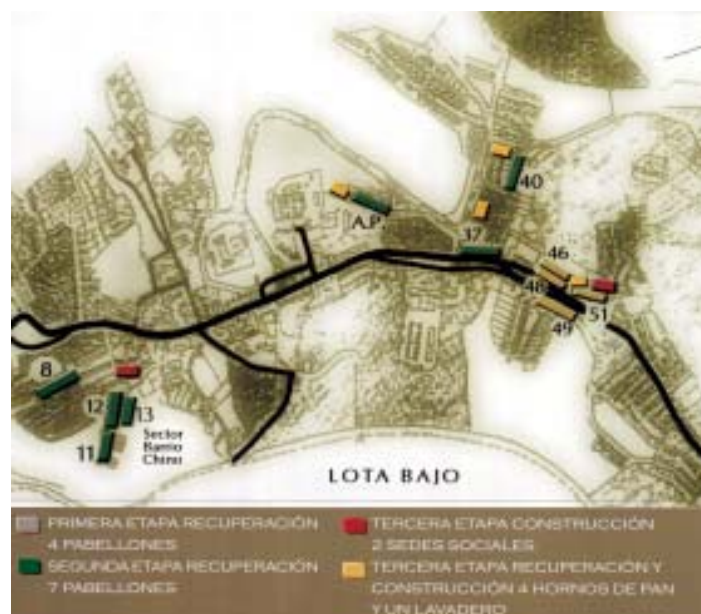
40

A.P.

37

46

48

51

49

8

12

13

11

Sector Barrio Chino

LOTA BAJO

PRIMERA ETAPA RECUPERACIÓN 4 PABELLONES

SEGUNDA ETAPA RECUPERACIÓN 7 PABELLONES

TERCERA ETAPA CONSTRUCCIÓN 2 SEDES SOCIALES

TERCERA ETAPA RECUPERACIÓN Y CONSTRUCCIÓN 4 HORNOS DE PAN Y UN LAVADERO